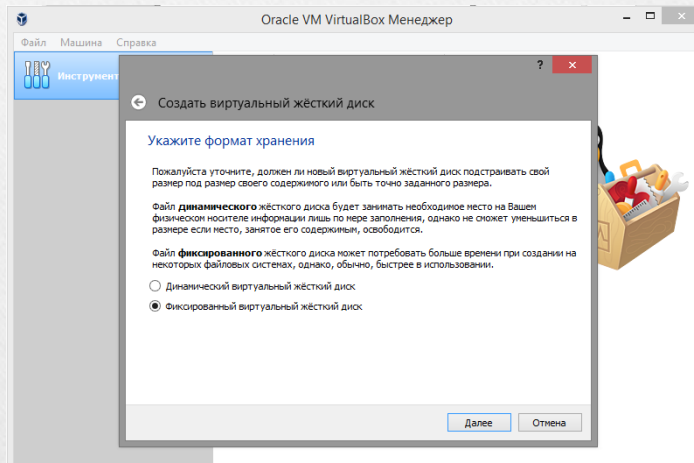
Oracle VM VirtualBox Менеджер

Файл Машина Справка

Инструмент

?

Создать виртуальный жёсткий диск

Укажите формат хранения

Пожалуйста уточните, должен ли новый виртуальный жёсткий диск подстраивать свой размер под размер своего содержимого или быть точно заданного размера.

Файл динамического жёсткого диска будет занимать необходимое место на Вашем физическом носителе информации лишь по мере заполнения, однако не сможет уменьшиться в размере если место, занятое его содержимым, освободится.

Файл фиксированного жёсткого диска может потребовать больше времени при создании на некоторых файловых системах, однако, обычно, быстрее в использовании.

Динамический виртуальный жёсткий диск

Фиксированный виртуальный жёсткий диск

Далее Отмена